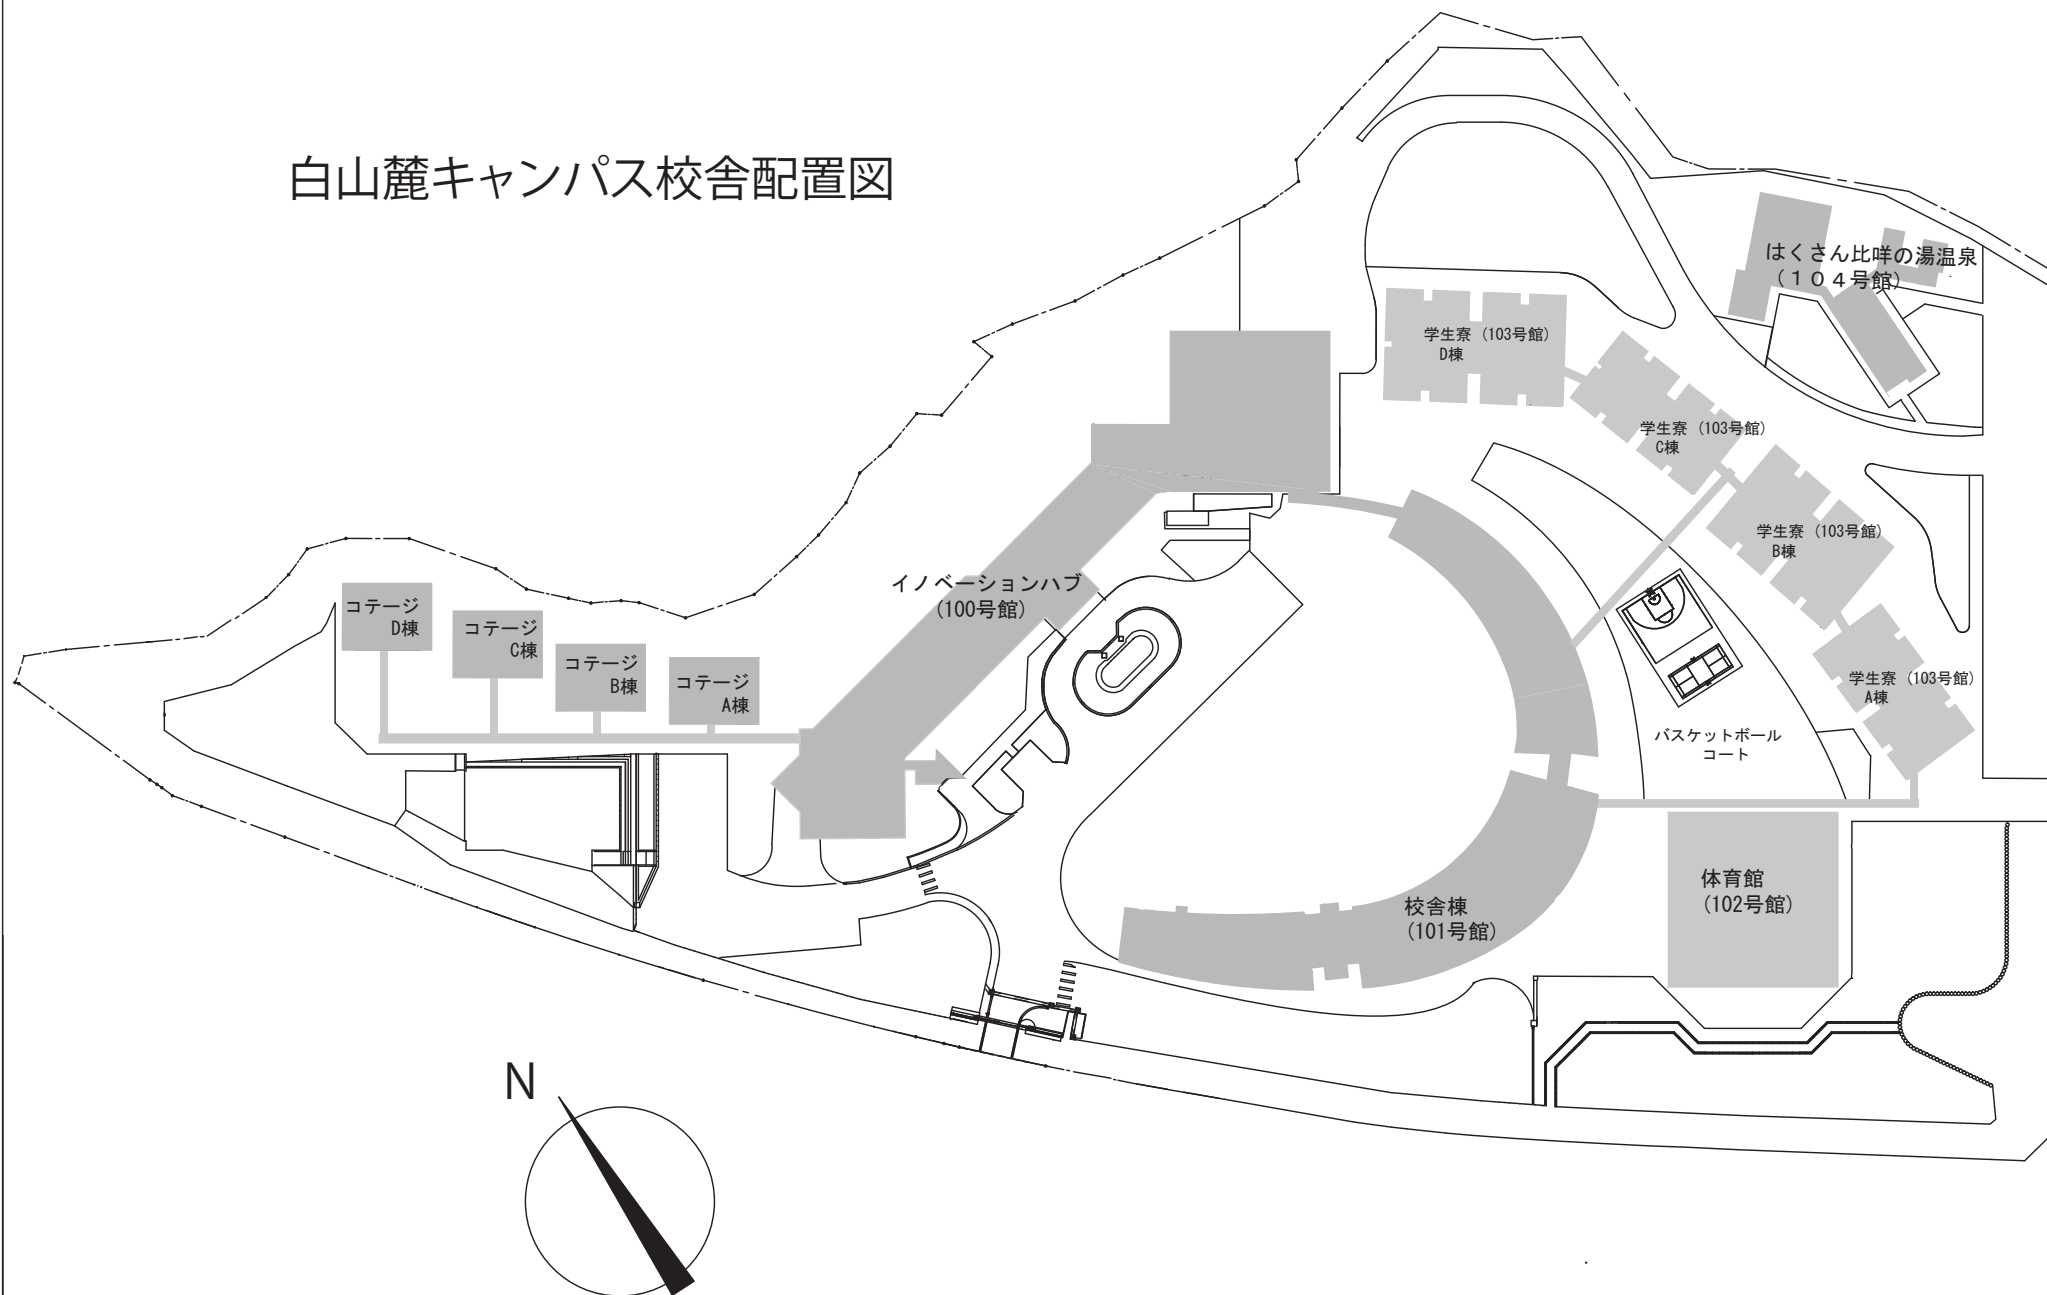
白山麓キャンパス校舎配置図

はくさん比咩の湯温泉
（１０４号館）

学生寮（103号館）
D棟

学生寮（103号館）
C棟

学生寮（103号館）
B棟

学生寮（103号館）
A棟

イノベーションハブ
（100号館）

コテージ
D棟

コテージ
C棟

コテージ
B棟

コテージ
A棟

バスケットボール
コート

体育館
（102号館）

校舎棟
（101号館）

N